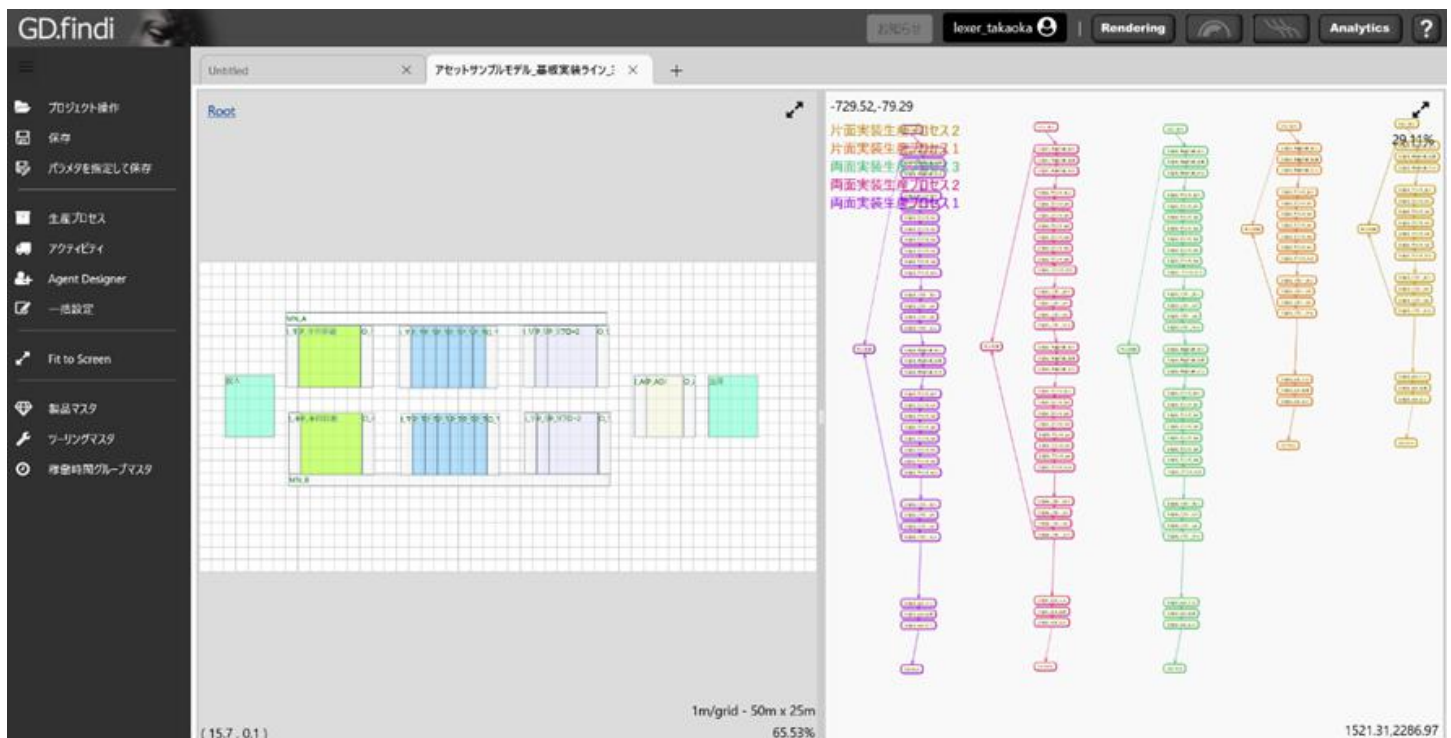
GD.findi

お知らせ lexer_takaoka | Rendering Analytics ?

プロジェクト操作
保存
パラメタを指定して保存
生産プロセス
アクティビティ
Agent Designer
一括設定
Fit to Screen
製品マスタ
ツーリングマスタ
稼働時間グループマスタ

Untitled ×
アセットサンプルモデル_基板実装ライン_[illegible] ×
+

Root

1m/grid - 50m x 25m
(15.7, 0.1)
65.53%

-729.52,-79.29
片面実装生産プロセス2
片面実装生産プロセス1
両面実装生産プロセス3
両面実装生産プロセス2
両面実装生産プロセス1
29.11%

1521.31,2286.97